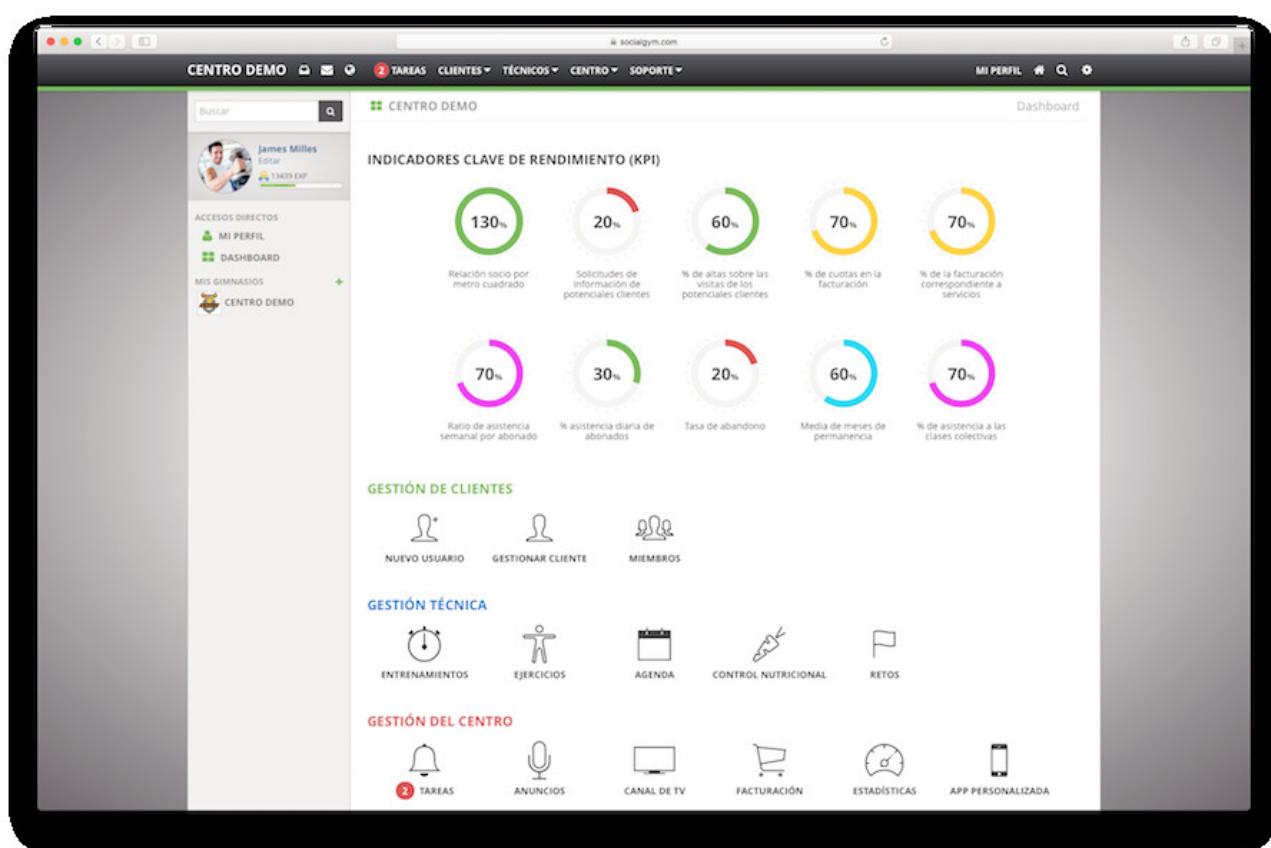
socialgym.com

CENTRO DEMO 2 TAREAS CLIENTES▾ TÉCNICOS▾ CENTRO▾ SOPORTE▾ MI PERFIL

Buscar

James Milles
Editar
13439 EXP

ACCESOS DIRECTOS
MI PERFIL
DASHBOARD

MIS GIMNASIOS +
CENTRO DEMO

CENTRO DEMO
Dashboard

INDICADORES CLAVE DE RENDIMIENTO (KPI)

130%
Relación socio por metro cuadrado

20%
Solicitudes de información de potenciales clientes

60%
% de altas sobre las visitas de los potenciales clientes

70%
% de cuotas en la facturación

70%
% de la facturación correspondiente a servicios

70%
Ratio de asistencia semanal por abonado

30%
% asistencia diaria de abonados

20%
Tasa de abandono

60%
Media de meses de permanencia

70%
% de asistencia a las clases colectivas

GESTIÓN DE CLIENTES

NUEVO USUARIO
GESTIONAR CLIENTE
MIEMBROS

GESTIÓN TÉCNICA

ENTRENAMIENTOS
EJERCICIOS
AGENDA
CONTROL NUTRICIONAL
RETOS

GESTIÓN DEL CENTRO

2 TAREAS
ANUNCIOS
CANAL DE TV
FACTURACIÓN
ESTADÍSTICAS
APP PERSONALIZADA